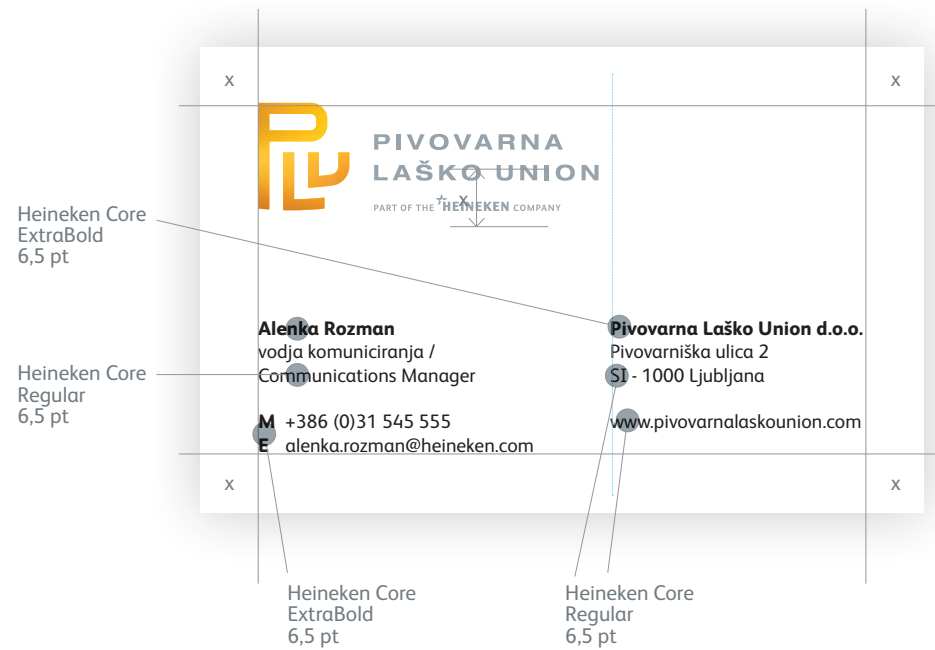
x

x

PIVOVARNA
LAŠKO UNION
PART OF THE HEINEKEN COMPANY

x

Heineken Core
ExtraBold
6,5 pt

Heineken Core
Regular
6,5 pt

Alenka Rozman
vodja komuniciranja /
Communications Manager

M +386 (0)31 545 555
E alenka.rozman@heineken.com

Pivovarna Laško Union d.o.o.
Pivovarniška ulica 2
SI - 1000 Ljubljana

www.pivovarnalaskounion.com

x

x

Heineken Core
ExtraBold
6,5 pt

Heineken Core
Regular
6,5 pt